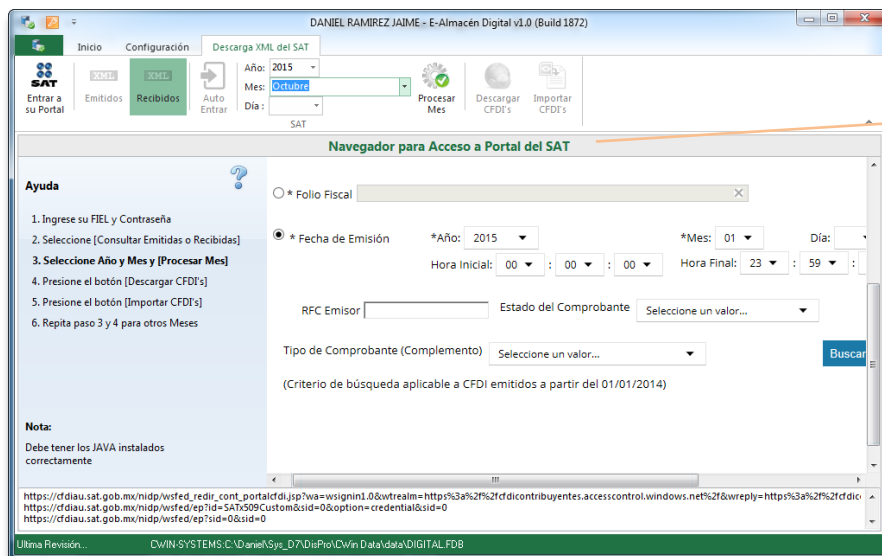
DANIEL RAMIREZ JAIME - E-Almacén Digital v1.0 (Build 1872)

Inicio Configuración Descarga XML del SAT

SAT
Entrar a su Portal
XML Emitidos
XML Recibidos
Auto Entrar
Año: 2015
Mes: Octubre
Día:
SAT
Procesar Mes
Descargar CFDI's
Importar CFDI's

Navegador para Acceso a Portal del SAT

Ayuda

1. Ingrese su FIEL y Contraseña
2. Seleccione [Consultar Emitidas o Recibidas]
3. Seleccione Año y Mes y [Procesar Mes]
4. Presione el botón [Descargar CFDI's]
5. Presione el botón [Importar CFDI's]
6. Repita paso 3 y 4 para otros Meses

Nota:
Debe tener los JAVA instalados correctamente

* Folio Fiscal

* Fecha de Emisión *Año: 2015 *Mes: 01 Día:
Hora Inicial: 00 : 00 : 00 Hora Final: 23 : 59 :

RFC Emisor Estado del Comprobante Seleccione un valor...

Tipo de Comprobante (Complemento) Seleccione un valor... Buscar

(Criterio de búsqueda aplicable a CFDI emitidos a partir del 01/01/2014)

https://cfdiau.sat.gob.mx/nidp/wsfed_redir_cont_portalcfdi.jsp?wa=wsignin1.0&wtrealm=https%3a%2f%2fcfdicontribuyentes.accesscontrol.windows.net%2f&wreply=https%3a%2f%2fcfdi
https://cfdiau.sat.gob.mx/nidp/wsfed/ep?id=SATx509Custom&sid=0&option=credential&sid=0
https://cfdiau.sat.gob.mx/nidp/wsfed/ep?sid=0&sid=0

Ultima Revisión... CWIN-SYSTEMS:C:\Daniel\Sys_D7\DisPro\CWin Data\data\DIGITAL.FDB